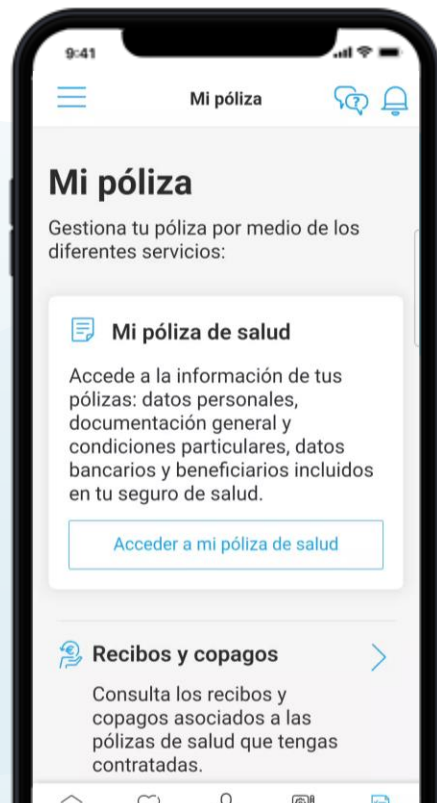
9:41

Mi póliza

Mi póliza

Gestiona tu póliza por medio de los diferentes servicios:

Mi póliza de salud

Accede a la información de tus pólizas: datos personales, documentación general y condiciones particulares, datos bancarios y beneficiarios incluidos en tu seguro de salud.

Acceder a mi póliza de salud

Recibos y copagos

Consulta los recibos y copagos asociados a las pólizas de salud que tengas contratadas.